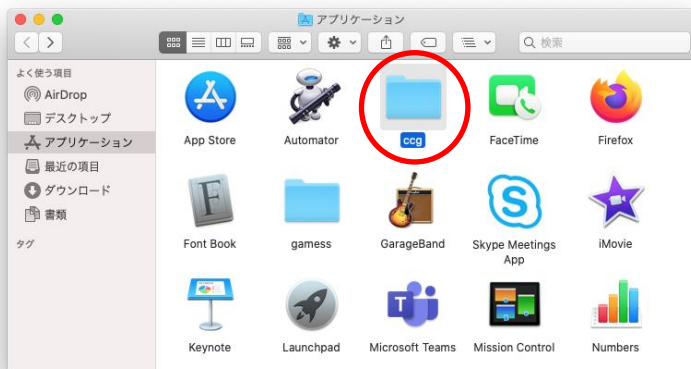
アプリケーション

検索

よく使う項目
AirDrop
デスクトップ
アプリケーション
最近の項目
ダウンロード
書類

タグ

App Store
Automator
ccg
FaceTime
Firefox
Font Book
gamess
GarageBand
Skype Meetings App
iMovie
Keynote
Launchpad
Microsoft Teams
Mission Control
Numbers